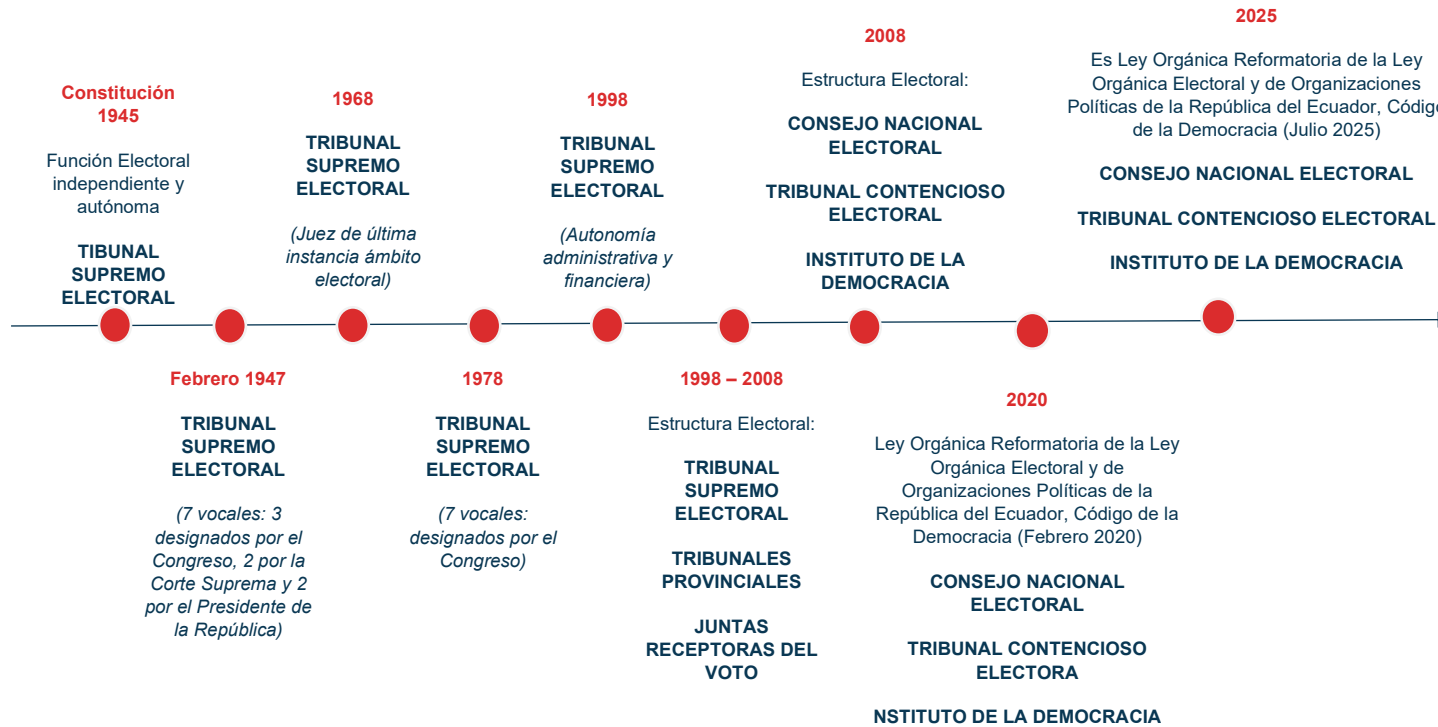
Constitución 1945

Función Electoral independiente y autónoma

TIBUNAL SUPREMO ELECTORAL

Febrero 1947

TRIBUNAL SUPREMO ELECTORAL

(7 vocales: 3 designados por el Congreso, 2 por la Corte Suprema y 2 por el Presidente de la República)

1968

TRIBUNAL SUPREMO ELECTORAL

(Juez de última instancia ámbito electoral)

1978

TRIBUNAL SUPREMO ELECTORAL

(7 vocales: designados por el Congreso)

1998

TRIBUNAL SUPREMO ELECTORAL

(Autonomía administrativa y financiera)

1998 – 2008

Estructura Electoral:

TRIBUNAL SUPREMO ELECTORAL

TRIBUNALES PROVINCIALES

JUNTAS RECEPTORAS DEL VOTO

2008

Estructura Electoral:

CONSEJO NACIONAL ELECTORAL

TRIBUNAL CONTENCIOSO ELECTORAL

INSTITUTO DE LA DEMOCRACIA

2020

Ley Orgánica Reformatoria de la Ley Orgánica Electoral y de Organizaciones Políticas de la República del Ecuador, Código de la Democracia (Febrero 2020)

CONSEJO NACIONAL ELECTORAL

TRIBUNAL CONTENCIOSO ELECTORA

NSTITUTO DE LA DEMOCRACIA

2025

Es Ley Orgánica Reformatoria de la Ley Orgánica Electoral y de Organizaciones Políticas de la República del Ecuador, Códig de la Democracia (Julio 2025)

CONSEJO NACIONAL ELECTORAL

TRIBUNAL CONTENCIOSO ELECTORAL

INSTITUTO DE LA DEMOCRACIA